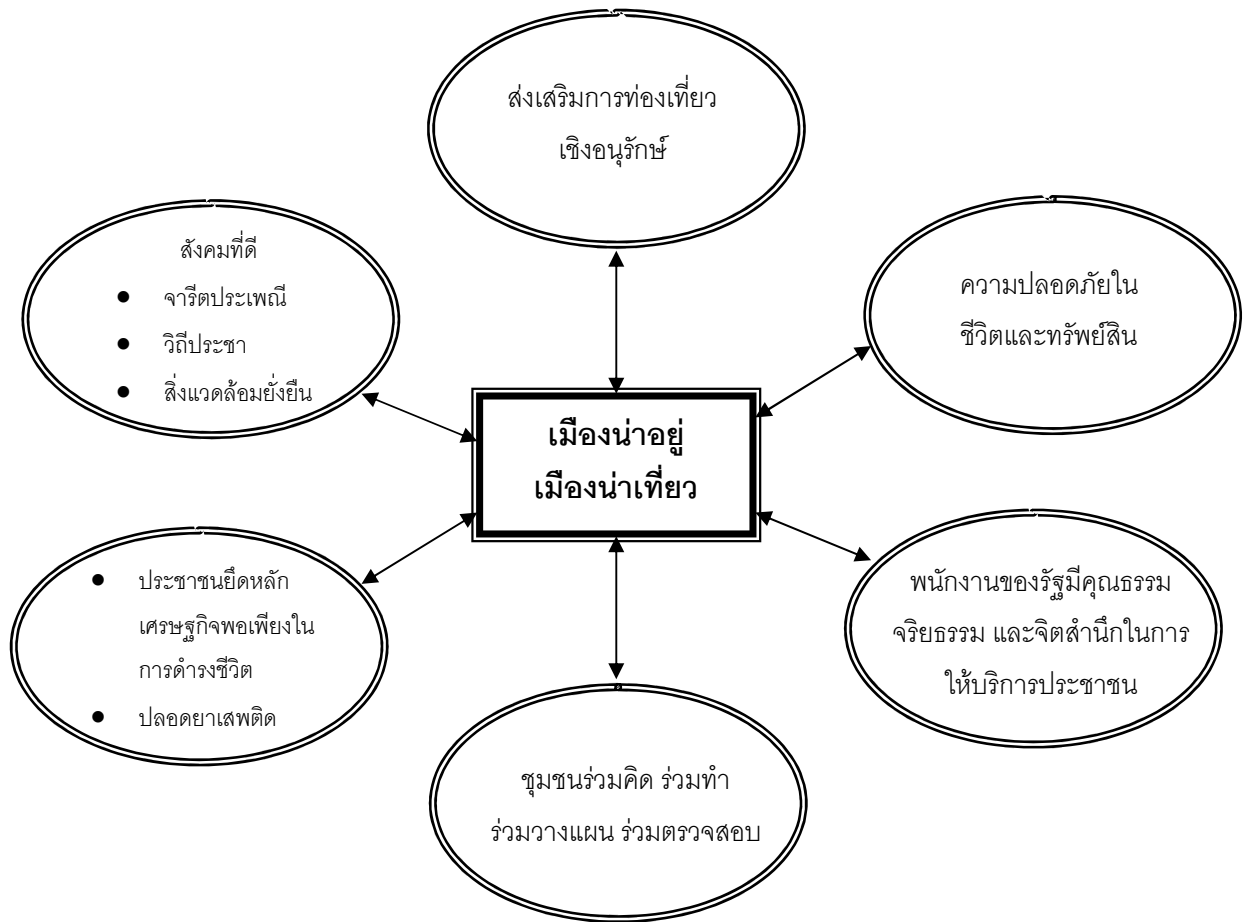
ส่งเสริมการท่องเที่ยว
เชิงอนุรักษ์

สังคมที่ดี
- จารีตประเพณี
- วิถีประชา
- สิ่งแวดล้อมยั่งยืน

ความปลอดภัยใน
ชีวิตและทรัพย์สิน

เมืองน่าอยู่
เมืองน่าเที่ยว

- ประชาชนยึดหลักเศรษฐกิจพอเพียงในการดำรงชีวิต
- ปลอดยาเสพติด

พนักงานของรัฐมีคุณธรรม
จริยธรรม และจิตสำนึกในการ
ให้บริการประชาชน

ชุมชนร่วมคิด ร่วมทำ
ร่วมวางแผน ร่วมตรวจสอบ